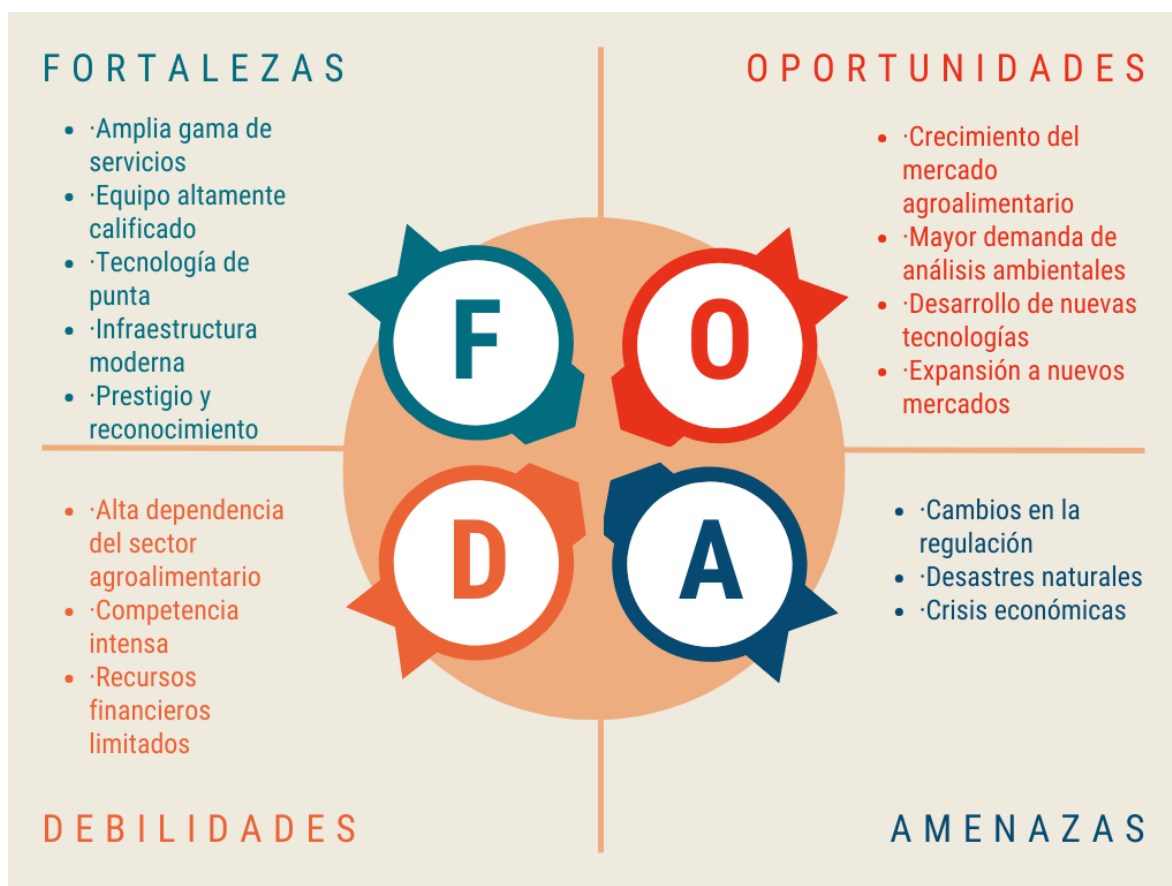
FORTALEZAS

- ·Amplia gama de servicios
- ·Equipo altamente calificado
- ·Tecnología de punta
- ·Infraestructura moderna
- ·Prestigio y reconocimiento

OPORTUNIDADES

- ·Crecimiento del mercado agroalimentario
- ·Mayor demanda de análisis ambientales
- ·Desarrollo de nuevas tecnologías
- ·Expansión a nuevos mercados

F O D A

- ·Alta dependencia del sector agroalimentario
- ·Competencia intensa
- ·Recursos financieros limitados

- ·Cambios en la regulación
- ·Desastres naturales
- ·Crisis económicas

DEBILIDADES

AMENAZAS